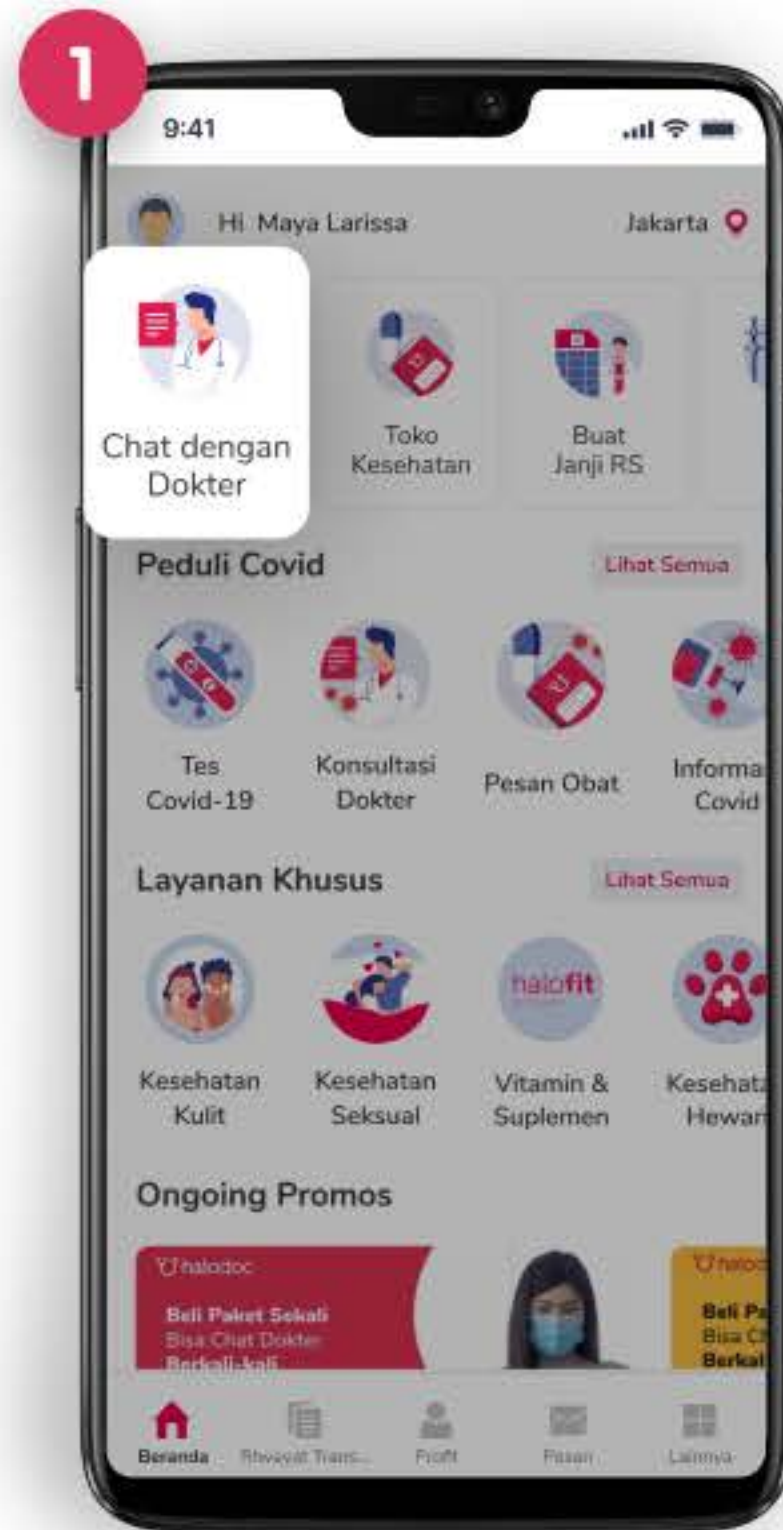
1

9:41

Hi Maya Larissa

Jakarta

Chat dengan Dokter

Toko Kesehatan

Buat Janji RS

Peduli Covid

Lihat Semua

Tes Covid-19

Konsultasi Dokter

Pesan Obat

Informa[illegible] Covid

Layanan Khusus

Lihat Semua

Kesehatan Kulit

Kesehatan Seksual

halofit

Vitamin & Suplemen

Kesehat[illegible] Hewan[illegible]

Ongoing Promos

halodoc

Beli Paket Sekali

Bisa Chat Dokter

Berkali-kali

halodoc

Beli Pa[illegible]

Bisa Ch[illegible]

Berkali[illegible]

Beranda

Riwayat Trans...

Profil

Pesan

Lainnya